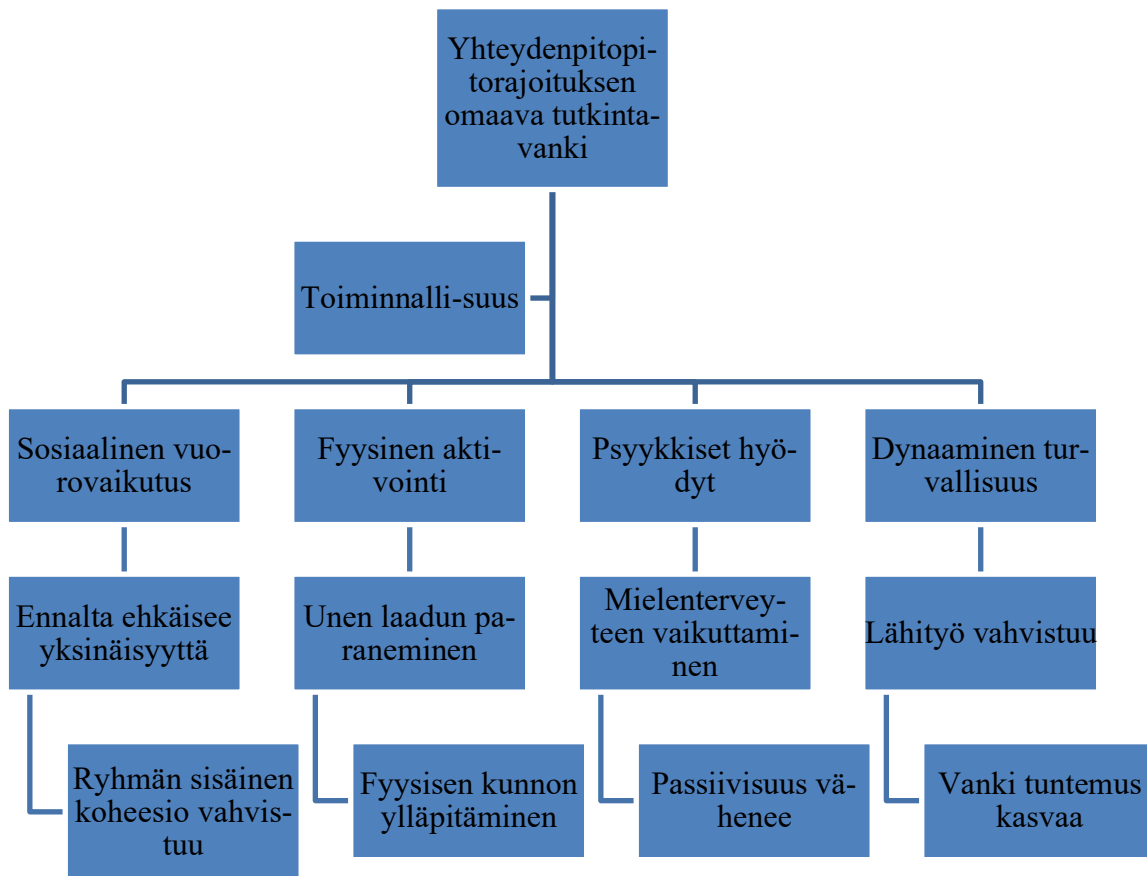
Yhteydenpitopitorajoituksen omaava tutkintavanki

Toiminnalli-suus

Sosiaalinen vuorovaikutus

Fyysinen aktivointi

Psyykkiset hyödyt

Dynaaminen turvallisuus

Ennalta ehkäisee yksinäisyyttä

Unen laadun paraneminen

Mielenterveyteen vaikuttaminen

Lähityö vahvistuu

Ryhmän sisäinen koheesio vahvistuu

Fyysisen kunnon ylläpitäminen

Passiivisuus vähenee

Vanki tuntemus kasvaa